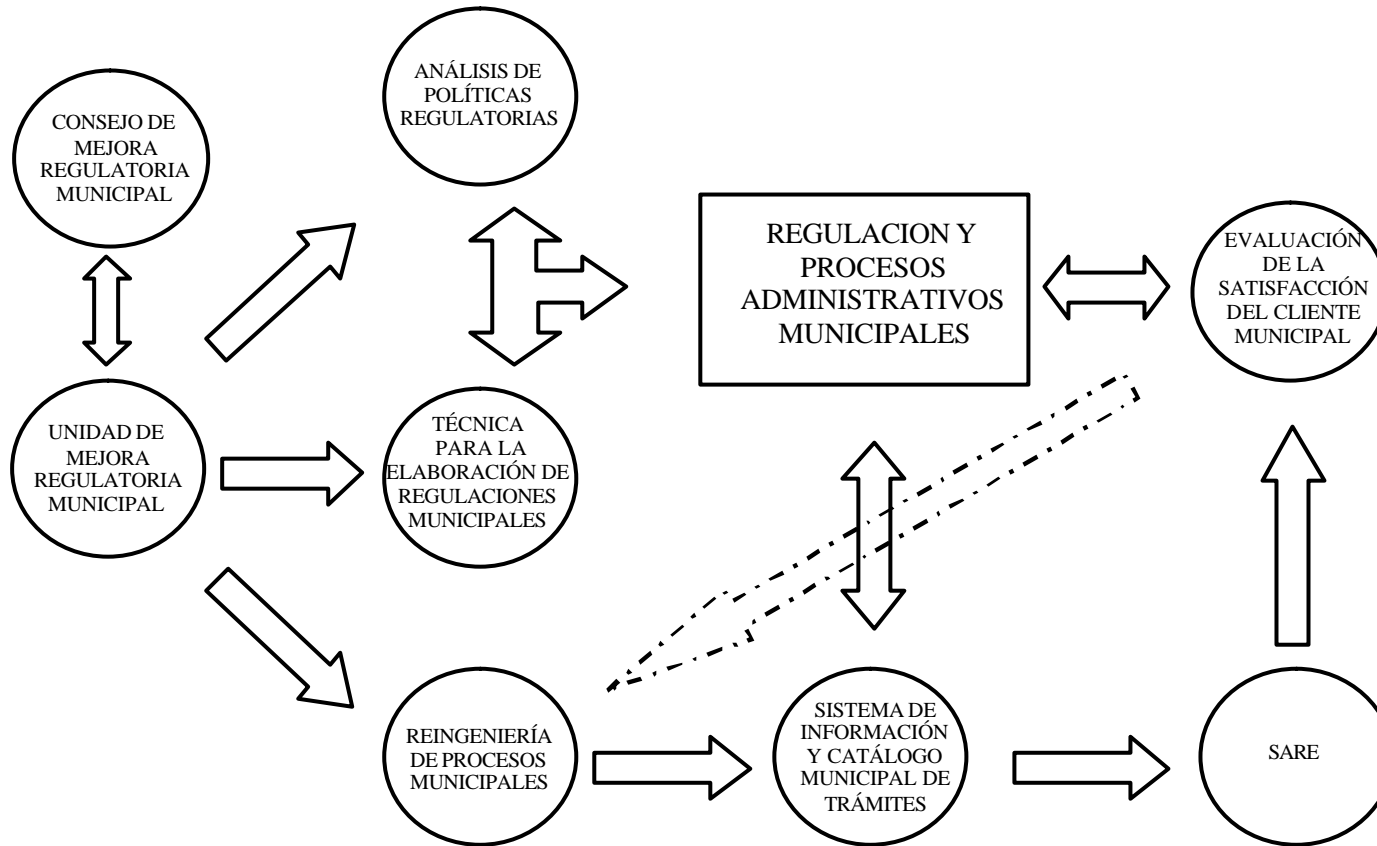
CONSEJO DE MEJORA REGULATORIA MUNICIPAL

ANÁLISIS DE POLÍTICAS REGULATORIAS

REGULACION Y PROCESOS ADMINISTRATIVOS MUNICIPALES

EVALUACIÓN DE LA SATISFACCIÓN DEL CLIENTE MUNICIPAL

UNIDAD DE MEJORA REGULATORIA MUNICIPAL

TÉCNICA PARA LA ELABORACIÓN DE REGULACIONES MUNICIPALES

REINGENIERÍA DE PROCESOS MUNICIPALES

SISTEMA DE INFORMACIÓN Y CATÁLOGO MUNICIPAL DE TRÁMITES

SARE